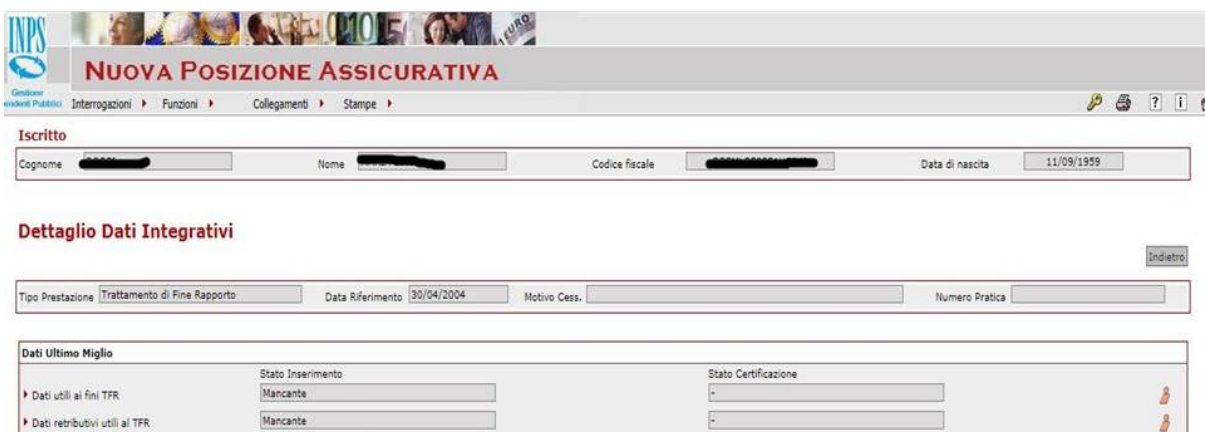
INPS

Gestione Dipendenti Pubblici

NUOVA POSIZIONE ASSICURATIVA

Interrogazioni ▸ Funzioni ▸ Collegamenti ▸ Stampe ▸

? i

Iscritto

Cognome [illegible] Nome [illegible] Codice fiscale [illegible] Data di nascita 11/09/1959

Dettaglio Dati Integrativi

Indietro

Tipo Prestazione Trattamento di Fine Rapporto Data Riferimento 30/04/2004 Motivo Cess. Numero Pratica

Dati Ultimo Miglio

| | Stato Inserimento | Stato Certificazione |
|---|---|---|
| ▸ Dati utili ai fini TFR | Mancante | - |
| ▸ Dati retributivi utili al TFR | Mancante | - |